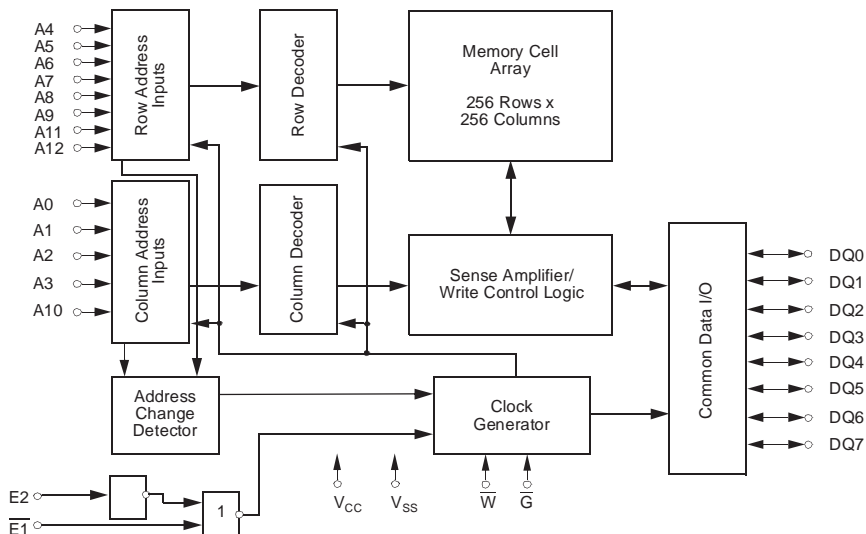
A4
A5
A6
A7
A8
A9
A11
A12

Row Address Inputs

Row Decoder

Memory Cell Array

256 Rows x 256 Columns

A0
A1
A2
A3
A10

Column Address Inputs

Column Decoder

Sense Amplifier/ Write Control Logic

Common Data I/O

DQ0
DQ1
DQ2
DQ3
DQ4
DQ5
DQ6
DQ7

Address Change Detector

Clock Generator

E2
$\overline{E1}$

1

$V_{CC}$
$V_{SS}$
$\overline{W}$
$\overline{G}$